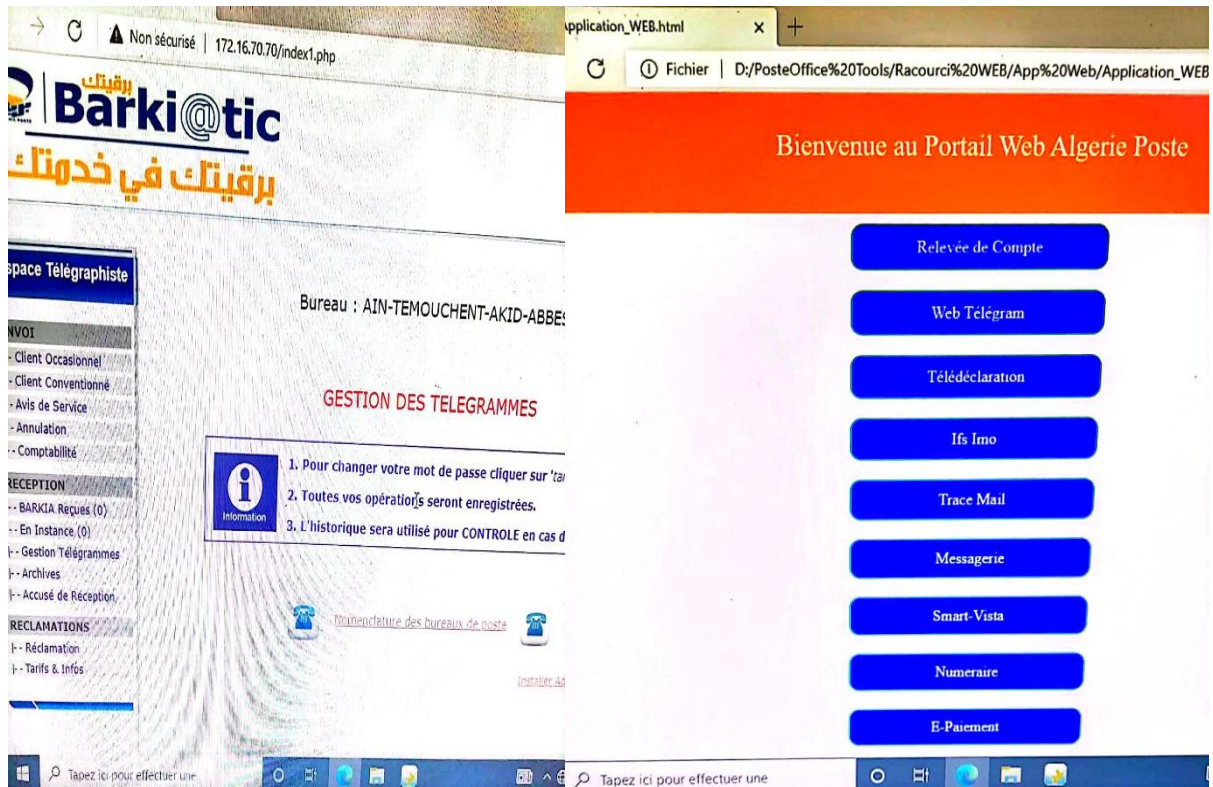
Non sécurisé | 172.16.70.70/index1.php

برقيتك
Barki@tic
برقيتك في خدمتك

space Télégraphiste

NVOI
- Client Occasionnel
- Client Conventionné
- Avis de Service
- Annulation
- Comptabilité

RECEPTION
- BARKIA Reçues (0)
- En Instance (0)
- Gestion Télégrammes
- Archives
- Accusé de Réception

RECLAMATIONS
- Réclamation
- Tarifs & Infos

Bureau : AIN-TEMOUCHENT-AKID-ABBE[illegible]

GESTION DES TELEGRAMMES

Information
1. Pour changer votre mot de passe cliquer sur 'ta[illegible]
2. Toutes vos opérations seront enregistrées.
3. L'historique sera utilisé pour CONTROLE en cas d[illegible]

Nomenclature des bureaux de poste

Installer A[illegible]

Tapez ici pour effectuer une

pplication_WEB.html

Fichier | D:/PosteOffice%20Tools/Racourci%20WEB/App%20Web/Application_WEB

Bienvenue au Portail Web Algerie Poste

Relevée de Compte
Web Télégram
Télédéclaration
Ifs Imo
Trace Mail
Messagerie
Smart-Vista
Numeraire
E-Paiement

Tapez ici pour effectuer une